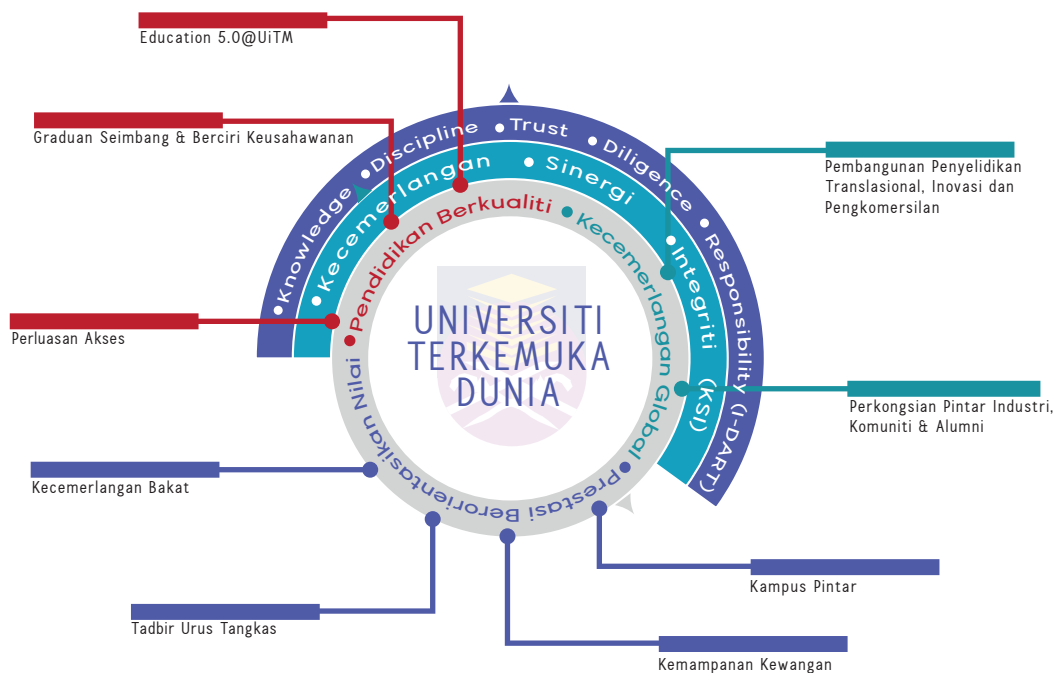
Education 5.0@UiTM

Graduan Seimbang & Berciri Keusahawanan

Pembangunan Penyelidikan Translasional, Inovasi dan Pengkomersilan

Perluasan Akses

Perkongsian Pintar Industri, Komuniti & Alumni

Kecemerlangan Bakat

Kampus Pintar

Tadbir Urus Tangkas

Kemampanan Kewangan

Knowledge • Discipline • Trust • Diligence • Responsibility (I-DART)

• Kecemerlangan • Sinergi • Integriti (KSI)

• Pendidikan Berkualiti • Kecemerlangan Global • Prestasi Berorientasikan Nilai

UNIVERSITI TERKEMUKA DUNIA